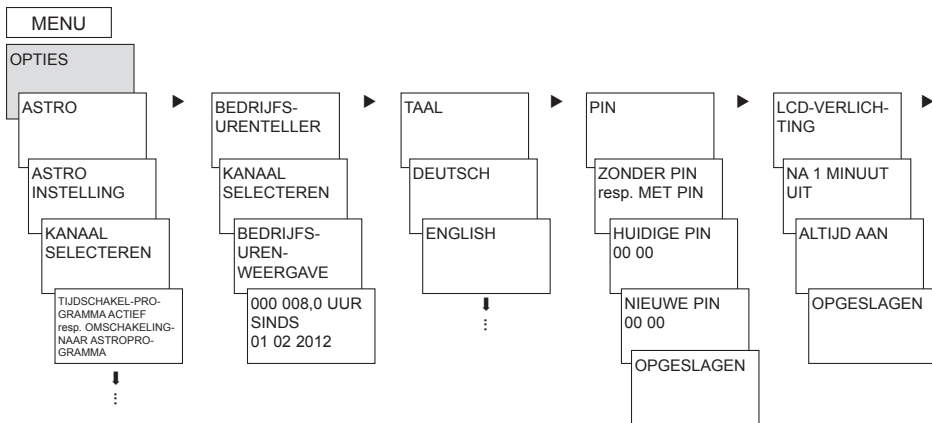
MENU

OPTIES

ASTRO

ASTRO INSTELLING

KANAAL SELECTEREN

TIJDSCHAKEL-PROGRAMMA ACTIEF resp. OMSCHAKELING-NAAR ASTROPROGRAMMA

BEDRIJFSURENTELLER

KANAAL SELECTEREN

BEDRIJFSUREN-WEERGAVE

000 008,0 UUR SINDS 01 02 2012

TAAL

DEUTSCH

ENGLISH

PIN

ZONDER PIN resp. MET PIN

HUIDIGE PIN 00 00

NIEUWE PIN 00 00

OPGESLAGEN

LCD-VERLICHTING

NA 1 MINUUT UIT

ALTIJD AAN

OPGESLAGEN